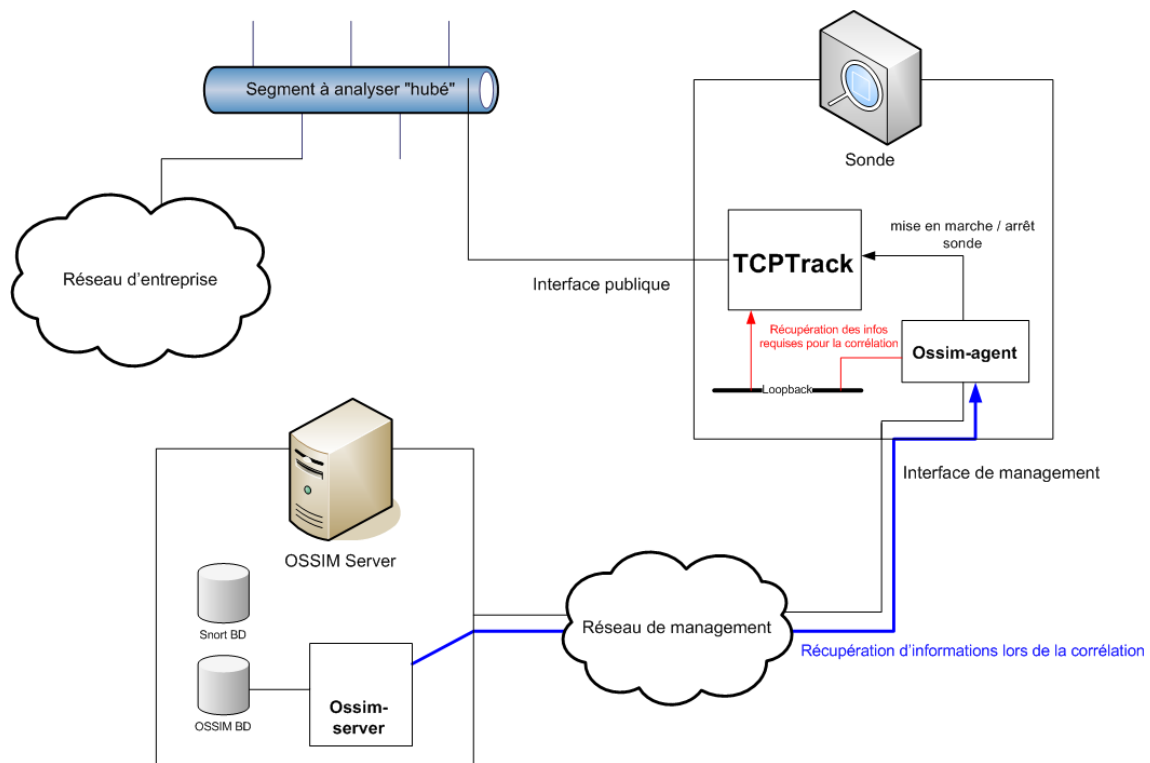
Segment à analyser "hubé"

Sonde

Réseau d'entreprise

mise en marche / arrêt sonde

TCPTrack

Interface publique

Récupération des infos requises pour la corrélation

Ossim-agent

Loopback

Interface de management

OSSIM Server

Snort BD

Réseau de management

Récupération d'informations lors de la corrélation

OSSIM BD

Ossim-server